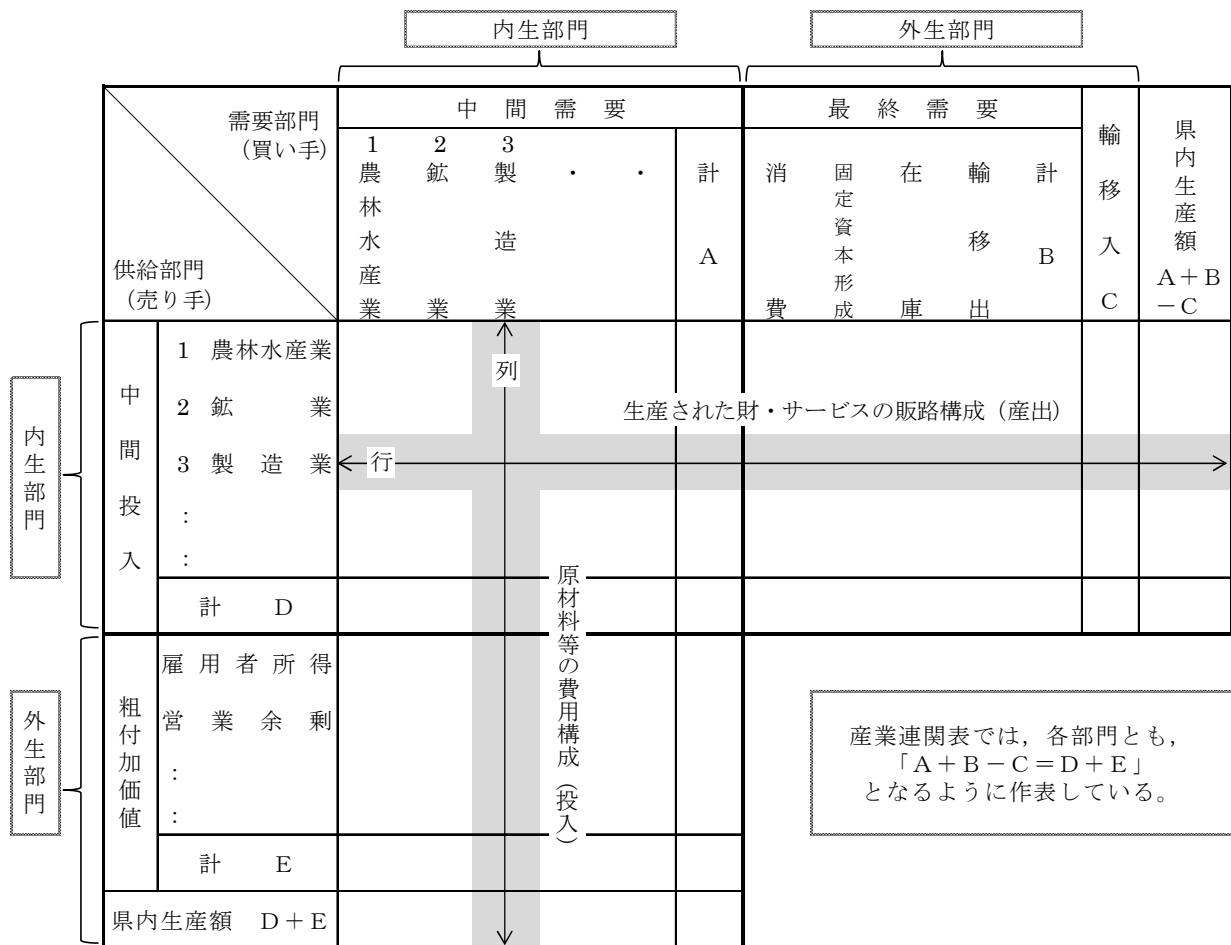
内生部門

外生部門

| 需要部門（買い手）／供給部門（売り手） | | 中間需要 1 農林水産業 | 2 鉱業 | 3 製造業 | ・ | ・ | 計 A | 最終需要 消費 | 固定資本形成 | 在庫 | 輸移出 | 計 B | 輸移入 C | 県内生産額 A＋B－C |
|---|---|---|---|---|---|---|---|---|---|---|---|---|---|---|
| 中間投入 | 1 農林水産業 | | | 列 | | | | | | | | | | |
| | 2 鉱業 | | | | | | | 生産された財・サービスの販路構成（産出） | | | | | | |
| | 3 製造業 | ← 行 | | | | | | | | | | | | → |
| | ： | | | | | | | | | | | | | |
| | ： | | | | | | | | | | | | | |
| | 計 D | | | 原材料等の費用構成（投入） | | | | | | | | | | |
| 粗付加価値 | 雇用者所得 | | | | | | | | | | | | | |
| | 営業余剰 | | | | | | | | | | | | | |
| | ： | | | | | | | | | | | | | |
| | ： | | | | | | | | | | | | | |
| | 計 E | | | | | | | | | | | | | |
| 県内生産額 D＋E | | | | | | | | | | | | | | |

内生部門

外生部門

産業連関表では，各部門とも，
「A＋B－C＝D＋E」
となるように作表している。